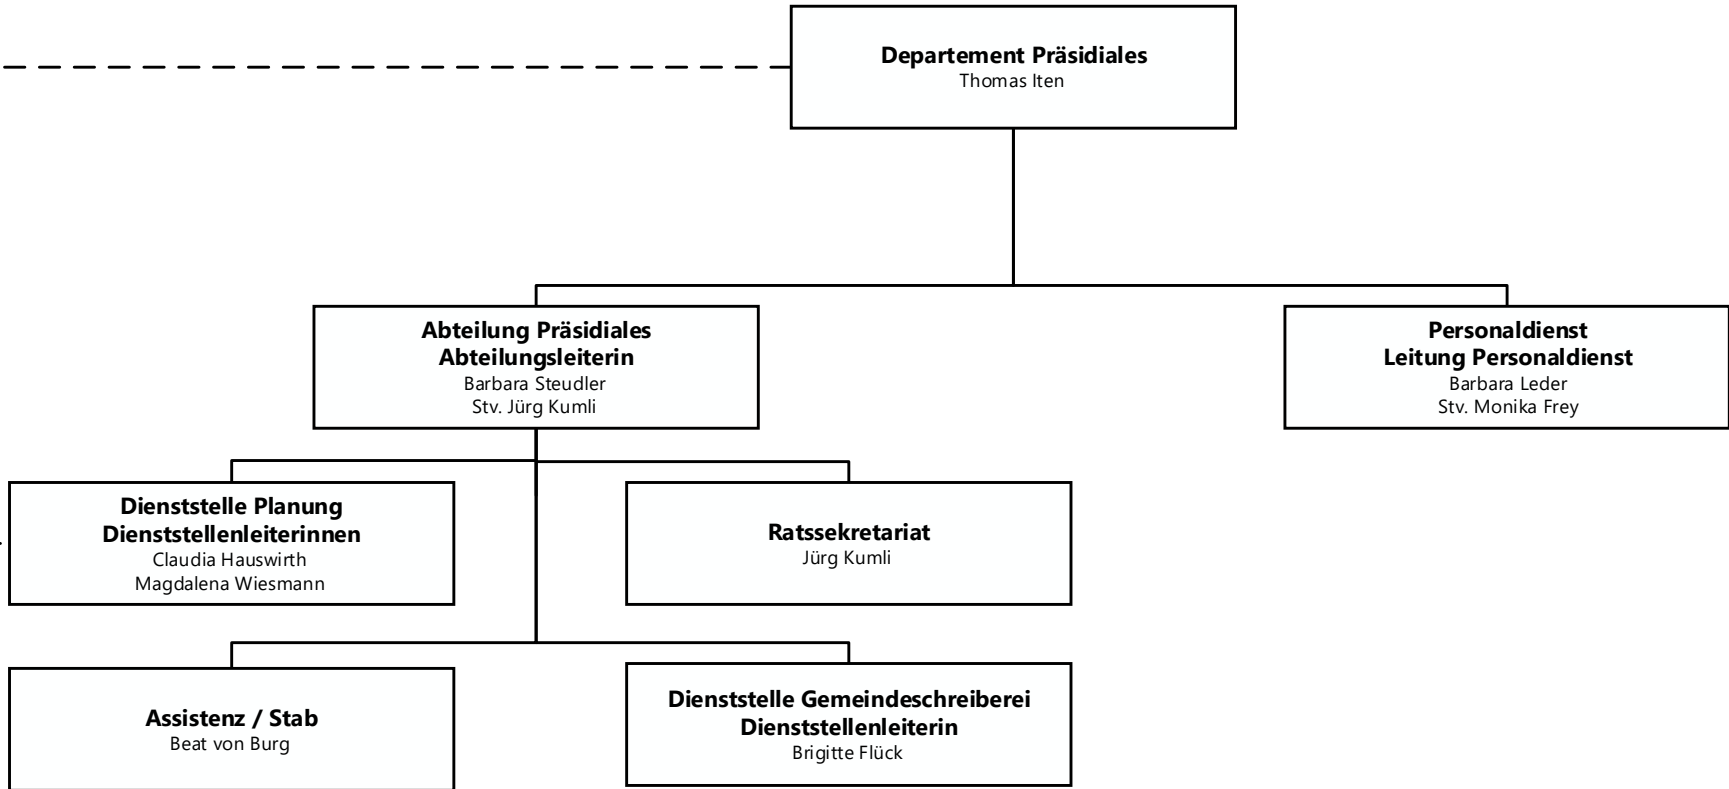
**Departement Präsidiales**
Thomas Iten

**Abteilung Präsidiales**
**Abteilungsleiterin**
Barbara Steudler
Stv. Jürg Kumli

**Personaldienst**
**Leitung Personaldienst**
Barbara Leder
Stv. Monika Frey

**Dienststelle Planung**
**Dienststellenleiterinnen**
Claudia Hauswirth
Magdalena Wiesmann

**Ratssekretariat**
Jürg Kumli

**Assistenz / Stab**
Beat von Burg

**Dienststelle Gemeindeschreiberei**
**Dienststellenleiterin**
Brigitte Flück